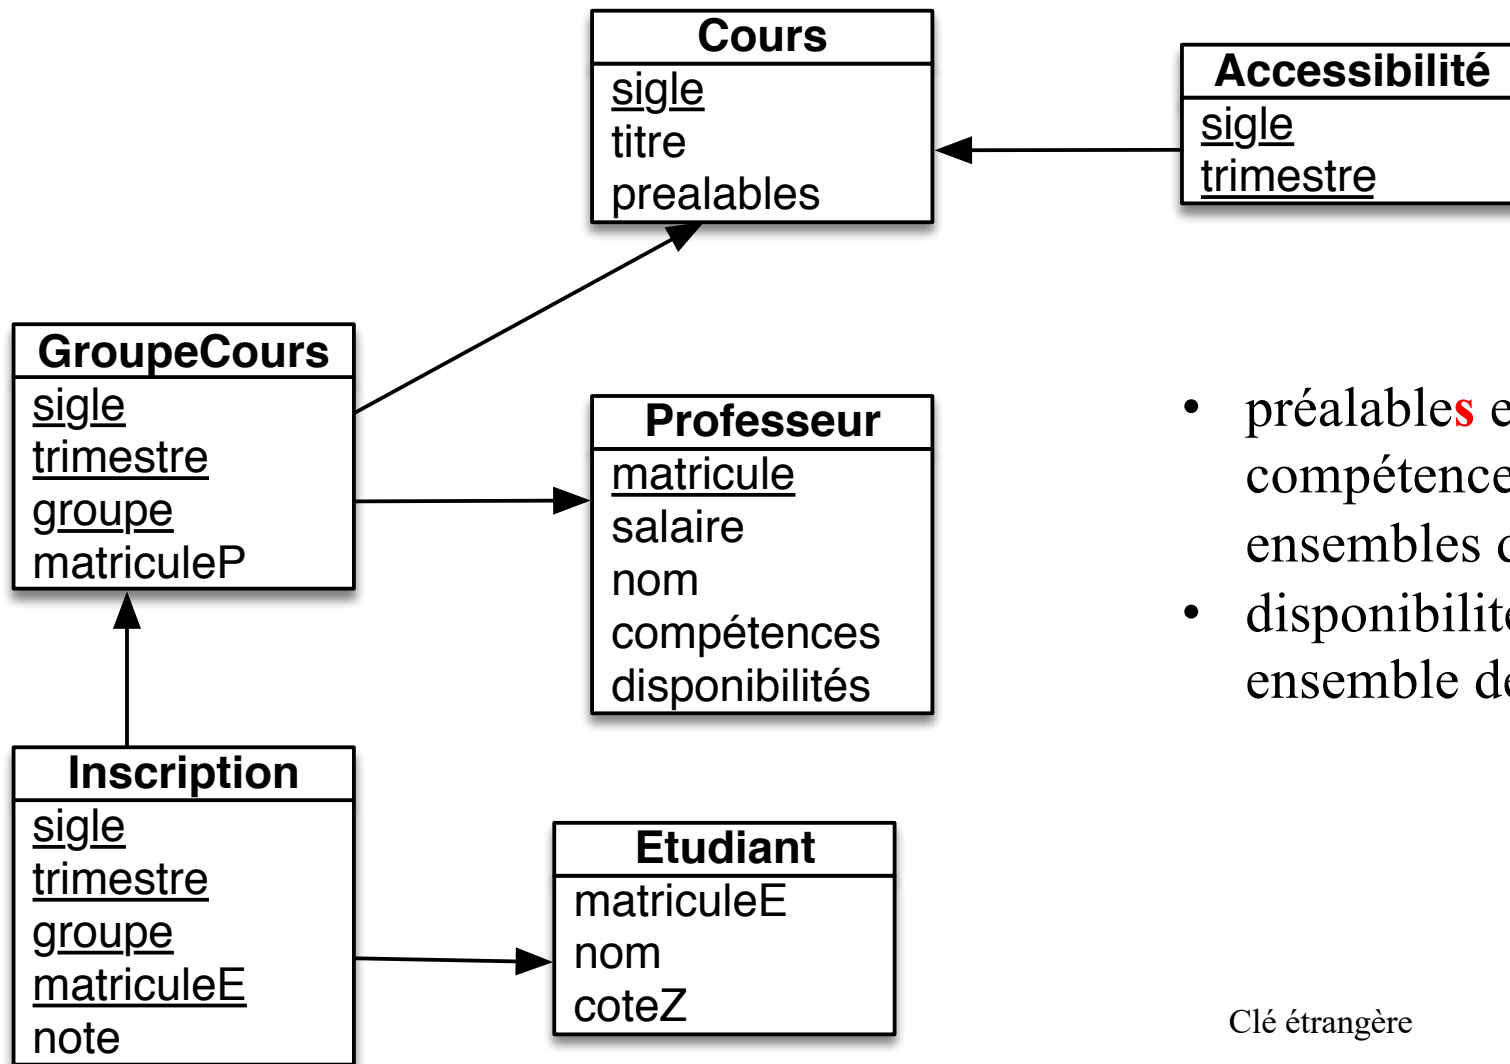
Cours
sigle
titre
prealables

Accessibilité
sigle
trimestre

GroupeCours
sigle
trimestre
groupe
matriculeP

Professeur
matricule
salaire
nom
compétences
disponibilités

• préalables e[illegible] compétence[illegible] ensembles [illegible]
• disponibilit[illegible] ensemble d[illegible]

Inscription
sigle
trimestre
groupe
matriculeE
note

Etudiant
matriculeE
nom
coteZ

Clé étrangère